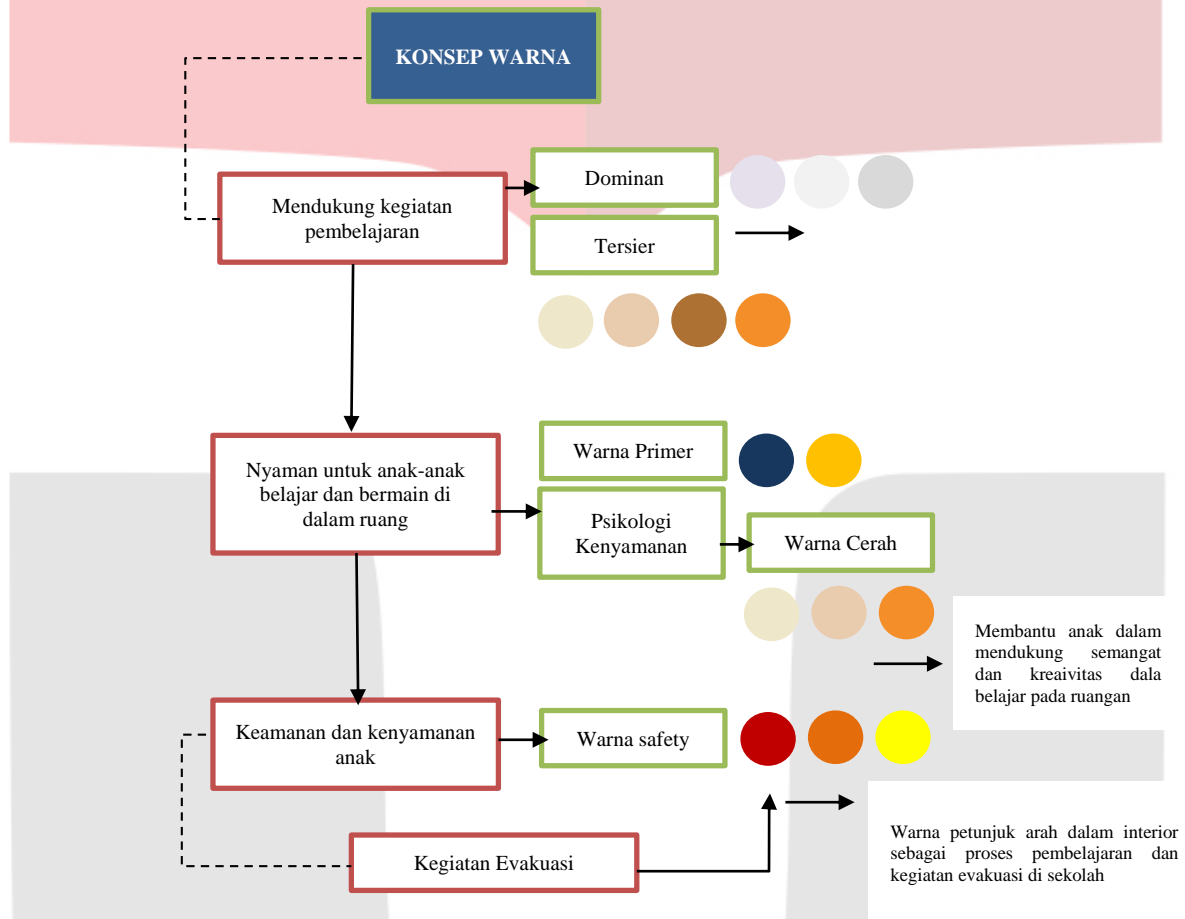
KONSEP WARNA

Mendukung kegiatan pembelajaran

Dominan

Tersier

Nyaman untuk anak-anak belajar dan bermain di dalam ruang

Warna Primer

Psikologi Kenyamanan

Warna Cerah

Membantu anak dalam mendukung semangat dan kreaivitas dala belajar pada ruangan

Keamanan dan kenyamanan anak

Warna safety

Kegiatan Evakuasi

Warna petunjuk arah dalam interior sebagai proses pembelajaran dan kegiatan evakuasi di sekolah